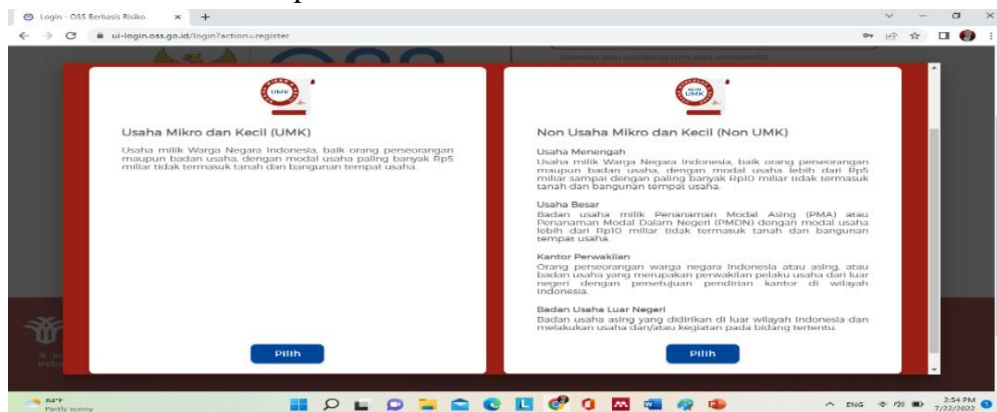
Login - OSS Berbasis Risiko
ui-login.oss.go.id/login?action=register

UMK

Usaha Mikro dan Kecil (UMK)

Usaha milik Warga Negara Indonesia, baik orang perseorangan maupun badan usaha, dengan modal usaha paling banyak Rp5 miliar tidak termasuk tanah dan bangunan tempat usaha.

Pilih

NON UMK

Non Usaha Mikro dan Kecil (Non UMK)

Usaha Menengah
Usaha milik Warga Negara Indonesia, baik orang perseorangan maupun badan usaha, dengan modal usaha lebih dari Rp5 miliar sampai dengan paling banyak Rp10 miliar tidak termasuk tanah dan bangunan tempat usaha.

Usaha Besar
Badan usaha milik Penanaman Modal Asing (PMA) atau Penanaman Modal Dalam Negeri (PMDN) dengan modal usaha lebih dari Rp10 miliar tidak termasuk tanah dan bangunan tempat usaha.

Kantor Perwakilan
Orang perseorangan warga negara Indonesia atau asing, atau badan usaha yang merupakan perwakilan pelaku usaha dari luar negeri dengan persetujuan pendirian kantor di wilayah Indonesia.

Badan Usaha Luar Negeri
Badan usaha asing yang didirikan di luar wilayah Indonesia dan melakukan usaha dan/atau kegiatan pada bidang tertentu.

Pilih

84°F
Partly sunny

ENG
2:54 PM
7/22/2022